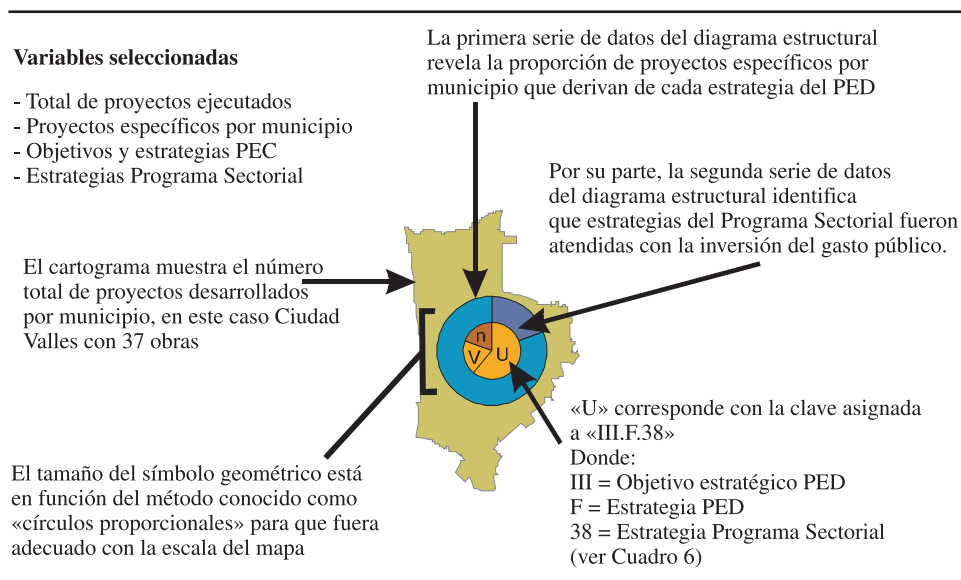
Variables seleccionadas

- Total de proyectos ejecutados
- Proyectos específicos por municipio
- Objetivos y estrategias PEC
- Estrategias Programa Sectorial

La primera serie de datos del diagrama estructural revela la proporción de proyectos específicos por municipio que derivan de cada estrategia del PED

Por su parte, la segunda serie de datos del diagrama estructural identifica que estrategias del Programa Sectorial fueron atendidas con la inversión del gasto público.

El cartograma muestra el número total de proyectos desarrollados por municipio, en este caso Ciudad Valles con 37 obras

n

V

U

«U» corresponde con la clave asignada a «III.F.38»
Donde:
III = Objetivo estratégico PED
F = Estrategia PED
38 = Estrategia Programa Sectorial (ver Cuadro 6)

El tamaño del símbolo geométrico está en función del método conocido como «círculos proporcionales» para que fuera adecuado con la escala del mapa